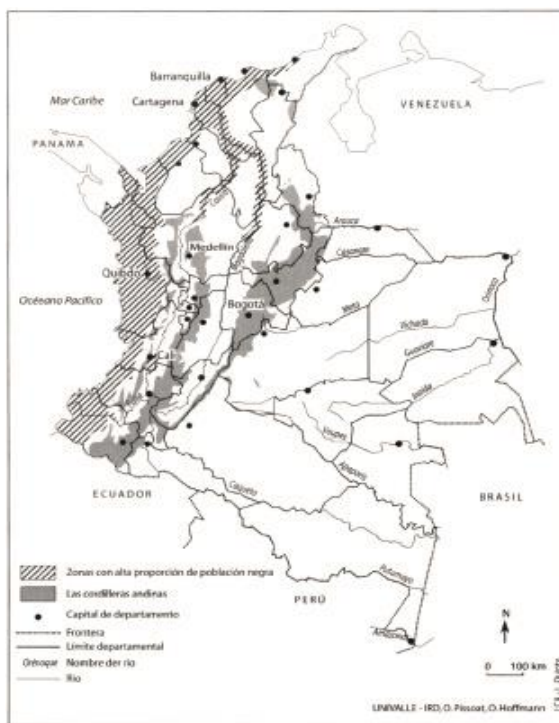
Barranquilla
Cartagena
Mar Caribe
VENEZUELA
PANAMA
Arauca
Casanare
Medellín
Quibdó
Océano Pacífico
Bogotá
Meta
Vichada
Guaviare
Inírida
Orinoco
Cali
Vaupés
Apaporis
ECUADOR
Caquetá
BRASIL
Putumayo
PERÚ
Amazonas
Zonas con alta proporción de población negra
Las cordilleras andinas
Capital de departamento
Frontera
Límite departamental
Orénoque Nombre der río
Río
N
0 100 km
UNIVALLE - IRD, O. Pissoat, O. Hoffmann